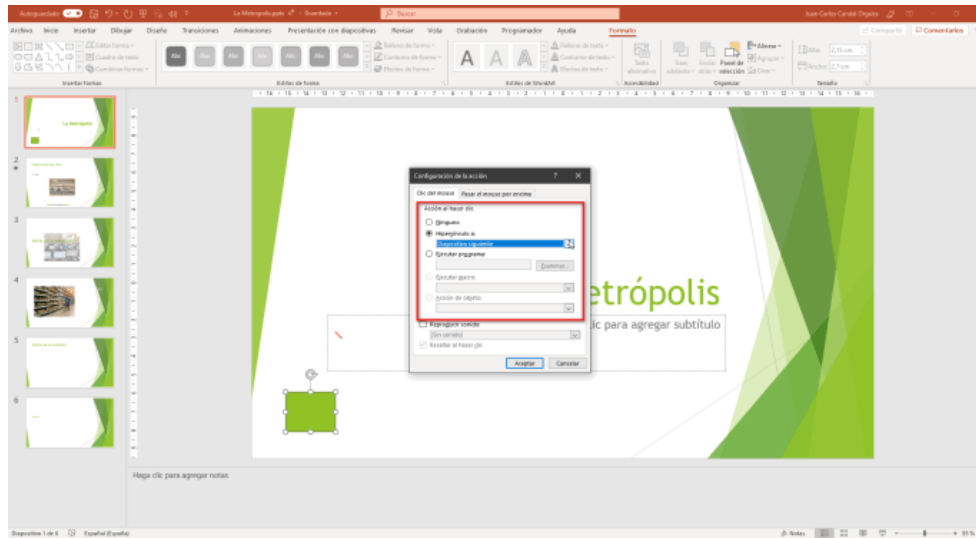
Autoguardado La Metrópolis.pptx • Guardado Buscar Juan Carlos Candal Orgaz

Archivo Inicio Insertar Dibujar Diseño Transiciones Animaciones Presentación con diapositivas Revisar Vista Grabación Programador Ayuda Formato

Compartir Comentarios

Editar forma Cuadro de texto Combinar formas
Insertar formas

Abc Abc Abc Abc Abc Abc Abc
Relleno de forma Contorno de forma Efectos de forma
Estilos de forma

A A A
Relleno de texto Contorno de texto Efectos de texto
Estilos de WordArt

Texto alternativo
Accesibilidad

Traer adelante Enviar atrás Panel de selección Alinear Agrupar Girar
Organizar

Alto: 2,15 cm
Ancho: 2,7 cm
Tamaño

La Metrópolis

etrópolis

clic para agregar subtítulo

Configuración de la acción

Clic del mouse Pasar el mouse por encima

Acción al hacer clic
Ninguna
Hipervínculo a:
Diapositiva siguiente
Ejecutar programa:
Examinar...
Ejecutar macro:
Acción de objeto:

Reproducir sonido:
[Sin sonido]
Resaltar al hacer clic

Aceptar Cancelar

Haga clic para agregar notas

Diapositiva 1 de 6 Español (España) Notas 95 %